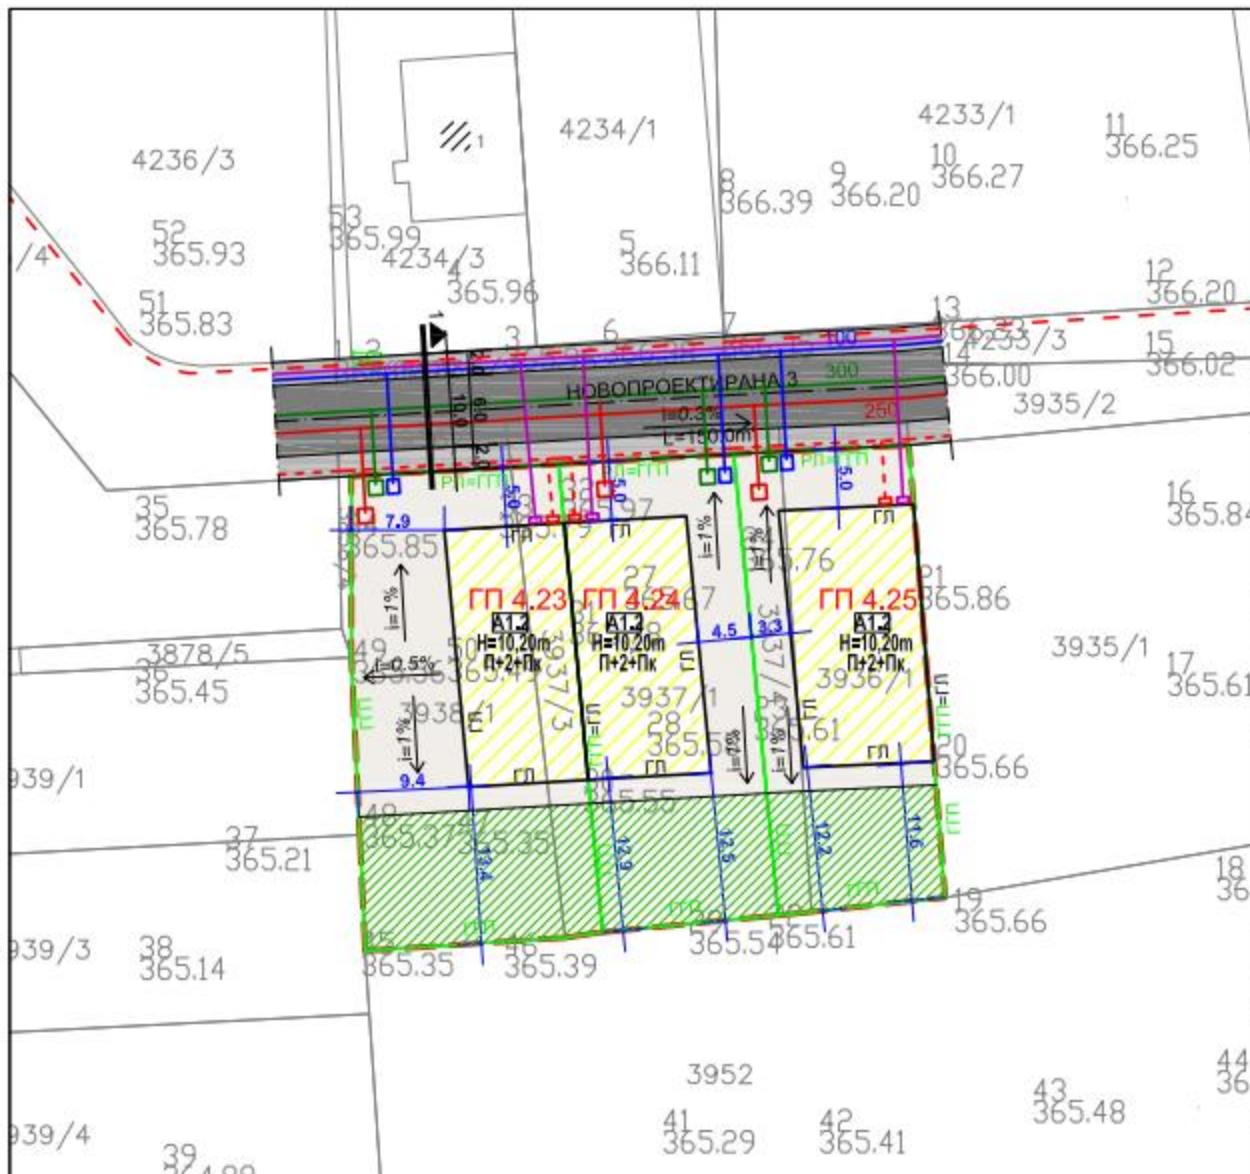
4236/3

4234/1

4233/1

11
366.25

10
366.27

9
366.20

8
366.39

1

52
365.93

53
365.99

4234/3

5
366.11

/4

4
365.96

12
366.20

51
365.83

13

4233/3

15
366.02

14
366.00

3935/2

НОВОПРОЕКТИРАНА 3

i=0.3%
L=150.0m

100
300
250

10.0
6.0
2.0

1

3
6
7

РЛ=ГП

РЛ=ГП

РЛ=ГП

35
365.78

16
365.84

7.9

365.85

5.0
5.0
5.0

ГЛ
ГЛ
ГЛ

i=1%
i=1%

365.76

27

ГП 4.23
ГП 4.24
ГП 4.25

21
365.86

А1.2
H=10,20m
П+2+Пк

А1.2
H=10,20m
П+2+Пк

А1.2
H=10,20m
П+2+Пк

4.5
3.3

3935/1

i=1%

3878/5

49

i=0.5%

36
365.45

3937/3

3937/1

3936/1

17
365.61

3938/1

28
365.5

365.61

20
365.66

i=1%
i=1%
i=1%

ГЛ
ГЛ
ГЛ
ГЛ
ГЛ

939/1

9.4

48

365.55

37
365.21

365.37
365.35

13.4
12.9
12.5
12.2
11.6

ГП
ГП
ГП

18
36

19
365.66

939/3

38
365.14

365.35

365.39

365.54

365.61

3952

44
36

43
365.48

939/4

41
365.29

42
365.41

39
364.88